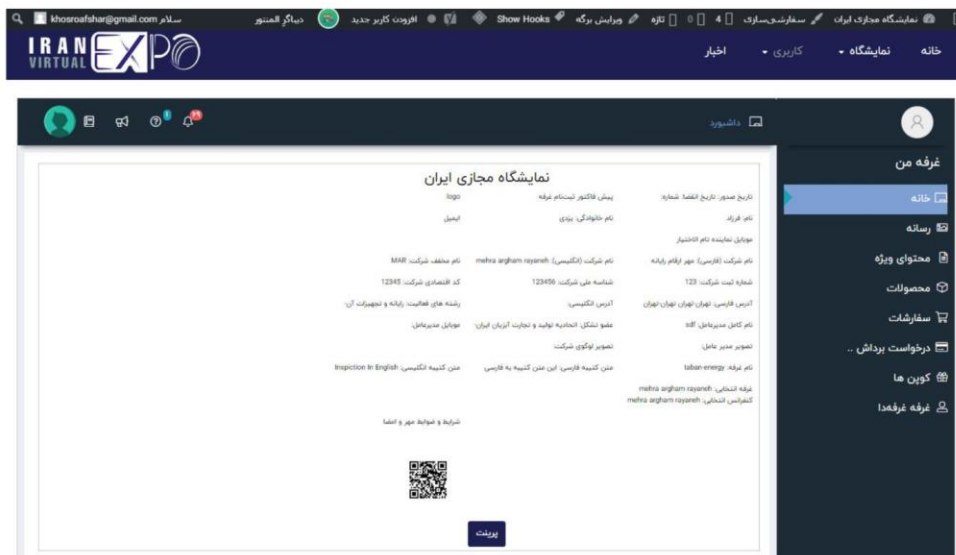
نمایشگاه مجازی ایران | سفارشی‌سازی | 4 | 0 | تازه | ویرایش برگه | Show Hooks | افزودن کاربر جدید | دیباگر المنتور | سلام khosroafshar@gmail.com

IRAN VIRTUAL EXPO

خانه | نمایشگاه | کاربری | اخبار

داشبورد

غرفه من

خانه
رسانه
محتوای ویژه
محصولات
سفارشات
درخواست برداش ..
کوپن ها
غرفه غرفه‌دا

نمایشگاه مجازی ایران

تاریخ صدور: تاریخ انقضا: شماره: | پیش فاکتور ثبت‌نام غرفه | logo

نام: فرزاد | نام خانوادگی: یزدی | ایمیل

موبایل نماینده تام الاختیار

نام شرکت (فارسی): مهر ارقام رایانه | نام شرکت (انگلیسی): mehra argham rayaneh | نام مختصر شرکت: MAR

شماره ثبت شرکت: 123 | شناسه ملی شرکت: 123456 | کد اقتصادی شرکت: 12345

آدرس فارسی: تهران تهران تهران | آدرس انگلیسی: | رشته های فعالیت: رایانه و تجهیزات آن:

نام کامل مدیرعامل: sdf | عضو تشکل: اتحادیه تولید و تجارت آبزیان ایران: | موبایل مدیرعامل:

تصویر مدیر عامل: | تصویر لوگوی شرکت:

نام غرفه: taban-energy | متن کتیبه فارسی: این متن کتیبه به فارسی | متن کتیبه انگلیسی: Inspiction In English

غرفه انتخابی: mehra argham rayaneh
کنفرانس انتخابی: mehra argham rayaneh

شرایط و ضوابط مهر و امضا

پرینت